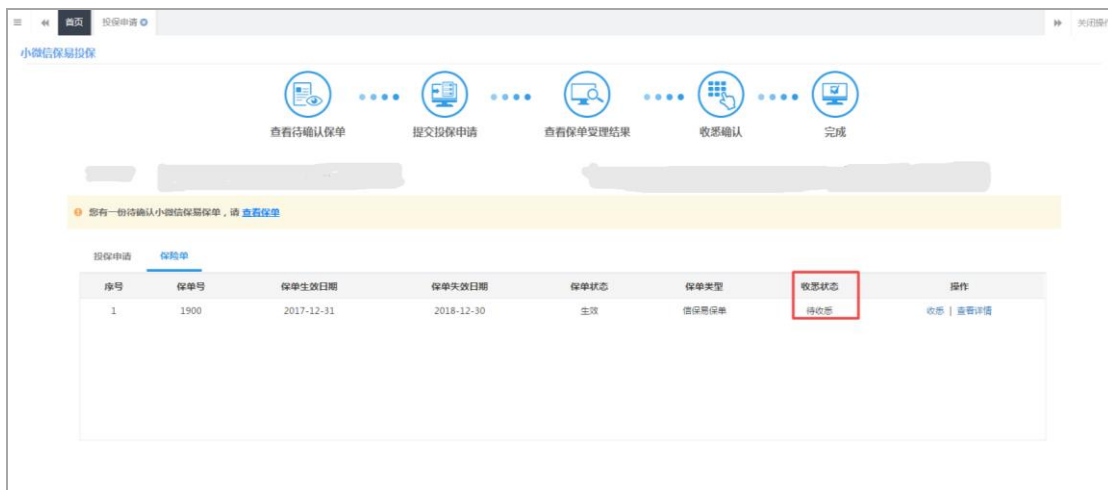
首页 投保申请 关闭操作

小微信保易投保

查看待确认保单 提交投保申请 查看保单受理结果 收悉确认 完成

您有一份待确认小微信保易保单，请 查看保单

投保申请 保险单

| 序号 | 保单号 | 保单生效日期 | 保单失效日期 | 保单状态 | 保单类型 | 收悉状态 | 操作 |
|---|---|---|---|---|---|---|---|
| 1 | 1900 | 2017-12-31 | 2018-12-30 | 生效 | 信保易保单 | 待收悉 | 收悉 \| 查看详情 |